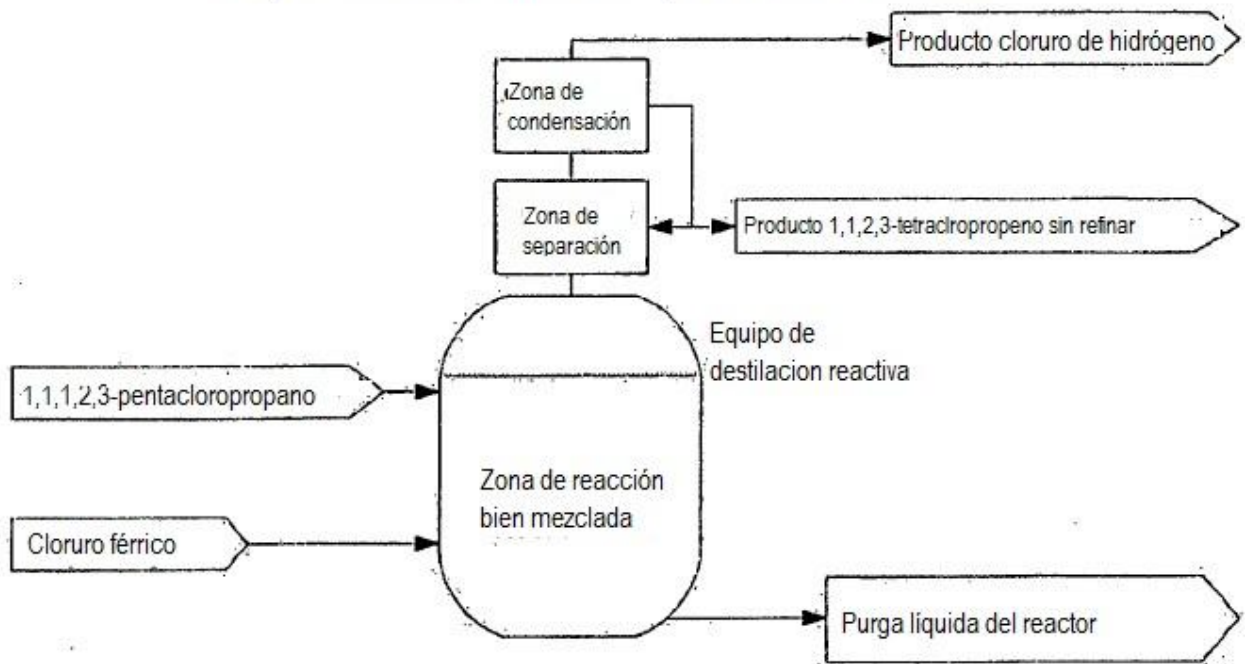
Producto cloruro de hidrógeno

Zona de condensación

Zona de separación

Producto 1,1,2,3-tetraclropropeno sin refinar

Equipo de destilacion reactiva

1,1,1,2,3-pentacloropropano

Zona de reacción bien mezclada

Cloruro férrico

Purga líquida del reactor